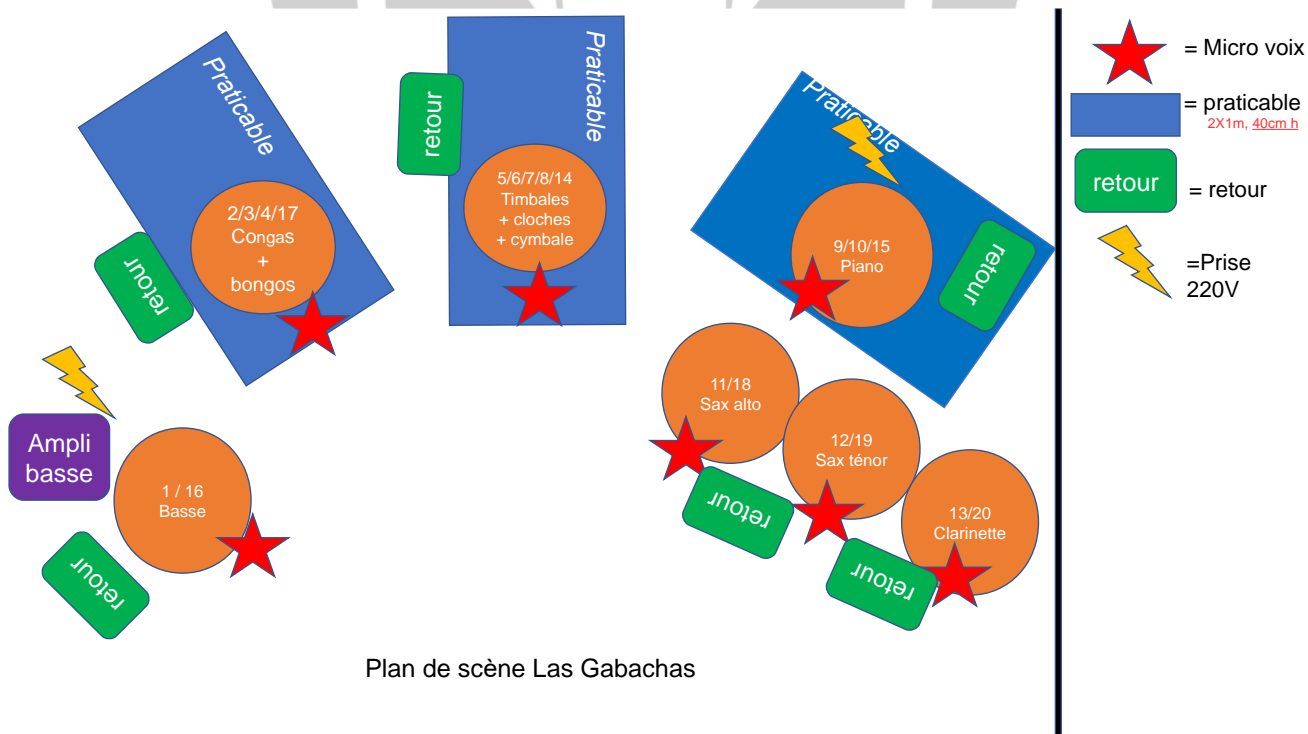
Praticable

2/3/4/17
Congas
+
bongos

retour

Praticable

retour

5/6/7/8/14
Timbales
+ cloches
+ cymbale

Praticable

9/10/15
Piano

retour

11/18
Sax alto

12/19
Sax ténor

13/20
Clarinette

retour

retour

Ampli basse

1 / 16
Basse

retour

Plan de scène Las Gabachas

= Micro voix

= praticable
2X1m, 40cm h

retour = retour

=Prise 220V